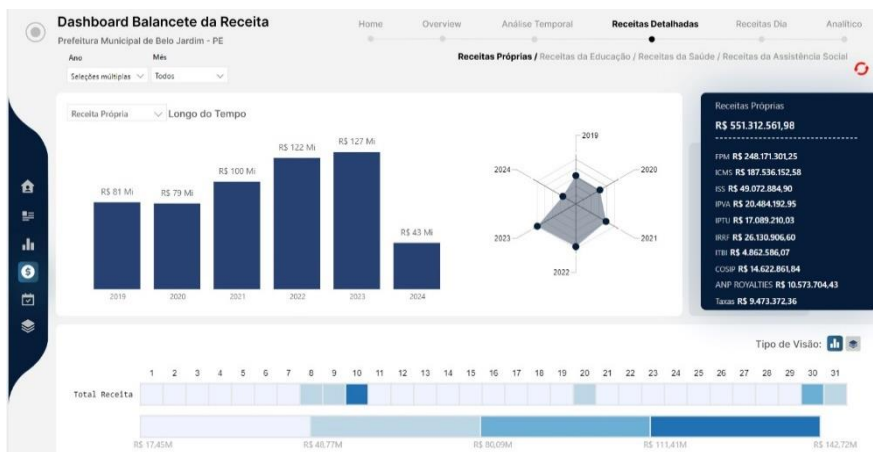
Dashboard Balancete da Receita
Prefeitura Municipal de Belo Jardim - PE

Ano
Seleções múltiplas
Mês
Todos

Home
Overview
Análise Temporal
Receitas Detalhadas
Receitas Dia
Analítico

Receitas Próprias / Receitas da Educação / Receitas da Saúde / Receitas da Assistência Social

Receita Própria
Longo do Tempo

R$ 81 Mi
R$ 79 Mi
R$ 100 Mi
R$ 122 Mi
R$ 127 Mi
R$ 43 Mi
2019
2020
2021
2022
2023
2024

2019
2020
2021
2022
2023
2024

Receitas Próprias
R$ 551.312.561,98
FPM R$ 248.171.301,25
ICMS R$ 187.536.152,58
ISS R$ 49.072.884,90
IPVA R$ 20.484.192.95
IPTU R$ 17.089.210.03
IRRF R$ 26.130.906,60
ITBI R$ 4.862.586,07
COSIP R$ 14.622.861,84
ANP ROYALTIES R$ 10.573.704,43
Taxas R$ 9.473.372,36

Tipo de Visão:

| | 1 | 2 | 3 | 4 | 5 | 6 | 7 | 8 | 9 | 10 | 11 | 12 | 13 | 14 | 15 | 16 | 17 | 18 | 19 | 20 | 21 | 22 | 23 | 24 | 25 | 26 | 27 | 28 | 29 | 30 | 31 |
|---|---|---|---|---|---|---|---|---|---|---|---|---|---|---|---|---|---|---|---|---|---|---|---|---|---|---|---|---|---|---|---|
| Total Receita | | | | | | | | | | | | | | | | | | | | | | | | | | | | | | | |

R$ 17,45M
R$ 48,77M
R$ 80,09M
R$ 111,41M
R$ 142,72M